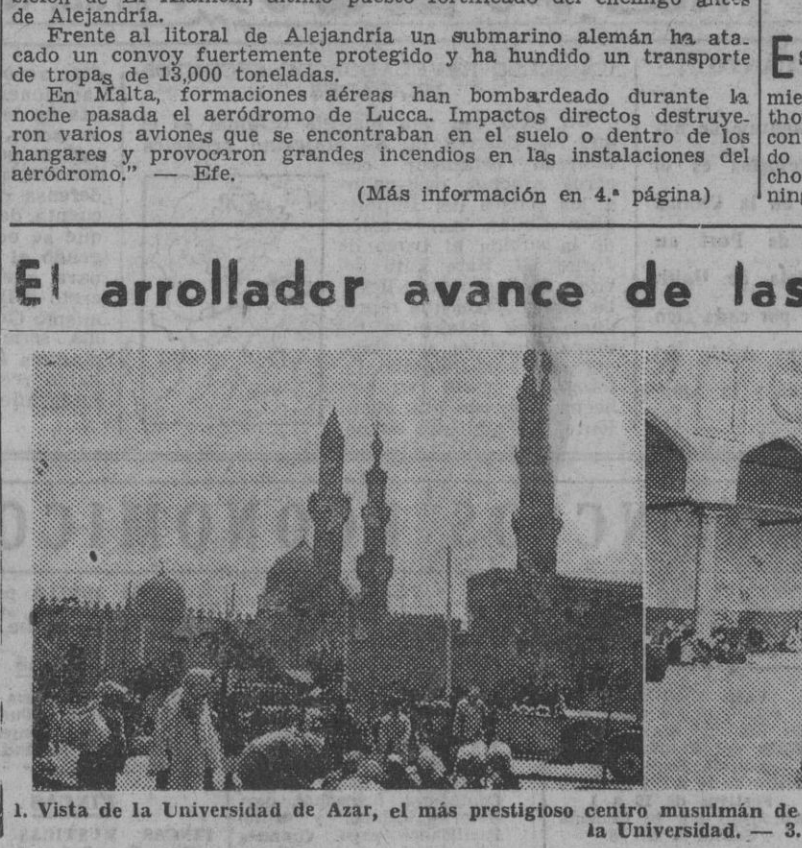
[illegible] de El Alamein, último puesto fortificado del enemigo antes de Alejandría.

Frente al litoral de Alejandría un submarino alemán ha atacado un convoy fuertemente protegido y ha hundido un transporte de tropas de 13,000 toneladas.

En Malta, formaciones aéreas han bombardeado durante la noche pasada el aeródromo de Lucca. Impactos directos destruyeron varios aviones que se encontraban en el suelo o dentro de los hangares y provocaron grandes incendios en las instalaciones del aeródromo." — Efe.

(Más información en 4.ª página)

Es
mie
tho
con
do
cho
nin

El arrollador avance de las

1. Vista de la Universidad de Azar, el más prestigioso centro musulmán de
la Universidad. — 3.